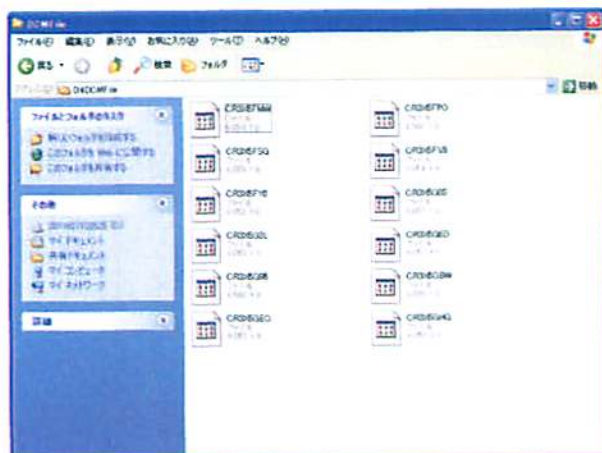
DICOMFile

ファイル(F) 編集(E) 表示(V) お気に入り(A) ツール(T) ヘルプ(H)

戻る 検索 フォルダ

アドレス(D) DICOMFile

移動

ファイルとフォルダのタスク
新しいフォルダを作成する
このフォルダを Web に公開する
このフォルダを共有する

その他
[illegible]
マイ ドキュメント
共有ドキュメント
マイ コンピュータ
マイ ネットワーク

詳細

CR3I6FMM
ファイル
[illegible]

CR3I6FPO
ファイル
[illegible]

CR3I6FSQ
ファイル
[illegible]

CR3I6FVB
ファイル
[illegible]

CR3I6FYE
ファイル
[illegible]

CR3I6G0D
ファイル
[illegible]

CR3I6G2L
ファイル
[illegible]

CR3I6G5D
ファイル
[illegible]

CR3I6G8B
ファイル
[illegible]

CR3I6GBW
ファイル
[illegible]

CR3I6GEQ
ファイル
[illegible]

CR3I6GHG
ファイル
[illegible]